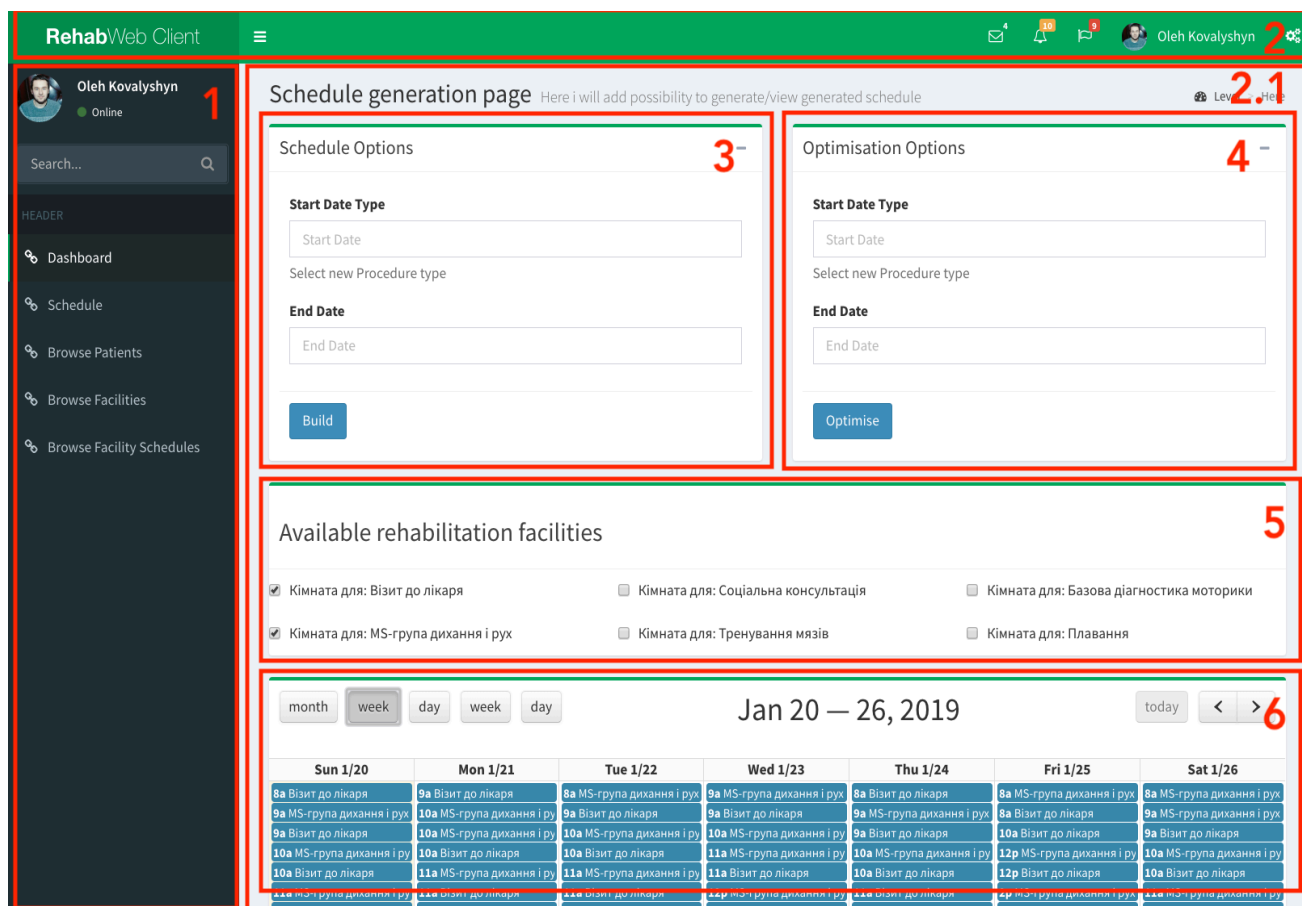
RehabWeb Client ≡ 4 10 9 Oleh Kovalyshyn 2

Oleh Kovalyshyn
Online
1

Search...

HEADER

Dashboard
Schedule
Browse Patients
Browse Facilities
Browse Facility Schedules

Schedule generation page Here i will add possibility to generate/view generated schedule
2.1
Level > Here

Schedule Options 3

Start Date Type
Start Date
Select new Procedure type

End Date
End Date

Build

Optimisation Options 4

Start Date Type
Start Date
Select new Procedure type

End Date
End Date

Optimise

Available rehabilitation facilities 5

Кімната для: Візит до лікаря
Кімната для: Соціальна консультація
Кімната для: Базова діагностика моторики
Кімната для: MS-група дихання і рух
Кімната для: Тренування мязів
Кімната для: Плавання

month week day week day
Jan 20 — 26, 2019
today < > 6

| Sun 1/20 | Mon 1/21 | Tue 1/22 | Wed 1/23 | Thu 1/24 | Fri 1/25 | Sat 1/26 |
|---|---|---|---|---|---|---|
| 8a Візит до лікаря | 9a Візит до лікаря | 8a MS-група дихання і рух | 9a Візит до лікаря | 8a Візит до лікаря | 8a MS-група дихання і рух | 8a MS-група дихання і рух |
| 9a MS-група дихання і рух | 10a MS-група дихання і ру | 9a Візит до лікаря | 9a Візит до лікаря | 9a MS-група дихання і рух | 8a Візит до лікаря | 9a MS-група дихання і рух |
| 9a Візит до лікаря | 10a MS-група дихання і ру | 10a MS-група дихання і ру | 10a MS-група дихання і ру | 9a Візит до лікаря | 10a Візит до лікаря | 9a Візит до лікаря |
| 10a MS-група дихання і ру | 10a Візит до лікаря | 10a Візит до лікаря | 11a MS-група дихання і ру | 10a MS-група дихання і ру | 12p MS-група дихання і ру | 10a MS-група дихання і ру |
| 10a Візит до лікаря | 11a MS-група дихання і ру | 11a MS-група дихання і ру | 11a Візит до лікаря | 10a Візит до лікаря | 12p Візит до лікаря | 10a Візит до лікаря |
| 11a MS-група дихання і ру | 11a Візит до лікаря | 11a Візит до лікаря | 12p MS-група дихання і ру | 11a Візит до лікаря | 2p MS-група дихання і ру | 11a MS-група дихання і ру |